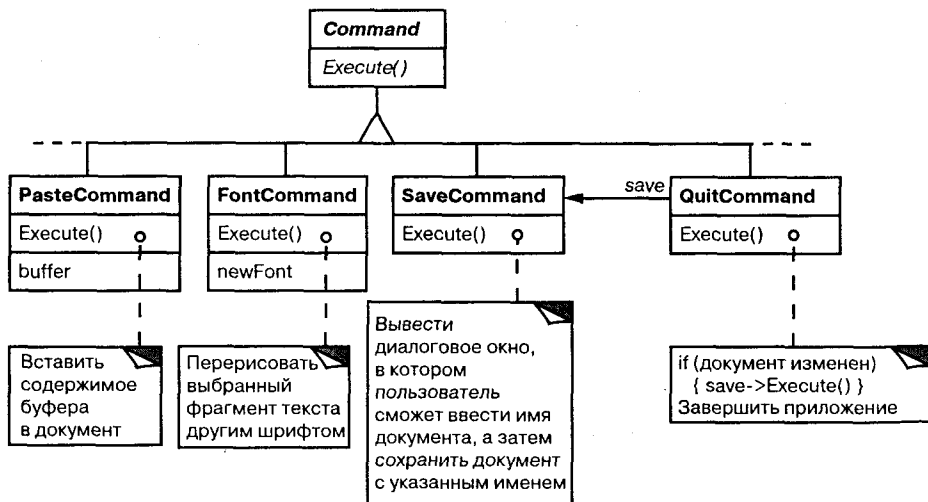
Command
Execute()

PasteCommand
Execute()
buffer

FontCommand
Execute()
newFont

SaveCommand
Execute()

save

QuitCommand
Execute()

Вставить содержимое буфера в документ

Перерисовать выбранный фрагмент текста другим шрифтом

Вывести диалоговое окно, в котором пользователь сможет ввести имя документа, а затем сохранить документ с указанным именем

if (документ изменен)
{ save->Execute() }
Завершить приложение